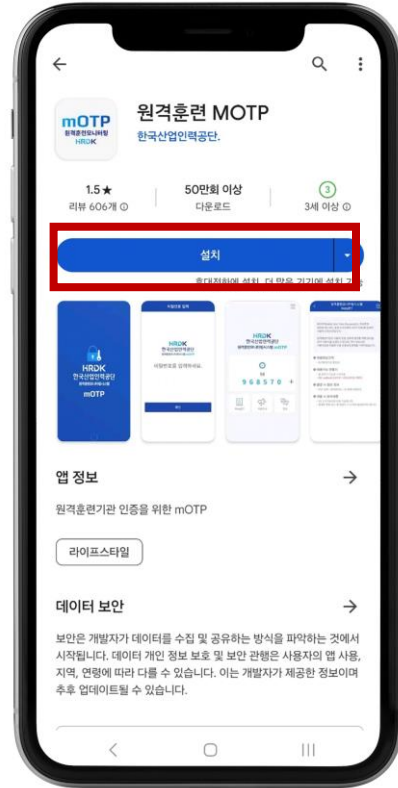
mOTP
원격훈련모니터링
HRDK

원격훈련 MOTP
한국산업인력공단.

1.5★
리뷰 606개

50만회 이상
다운로드

3
3세 이상

설치

휴대전화에 설치. 더 많은 기기에 설치 가

HRDK
한국산업인력공단
mOTP

HRDK
한국산업인력공단

968570

앱 정보

원격훈련기관 인증을 위한 mOTP

라이프스타일

데이터 보안

보안은 개발자가 데이터를 수집 및 공유하는 방식을 파악하는 것에서 시작됩니다. 데이터 개인 정보 보호 및 보안 관행은 사용자의 앱 사용, 지역, 연령에 따라 다를 수 있습니다. 이는 개발자가 제공한 정보이며 추후 업데이트될 수 있습니다.